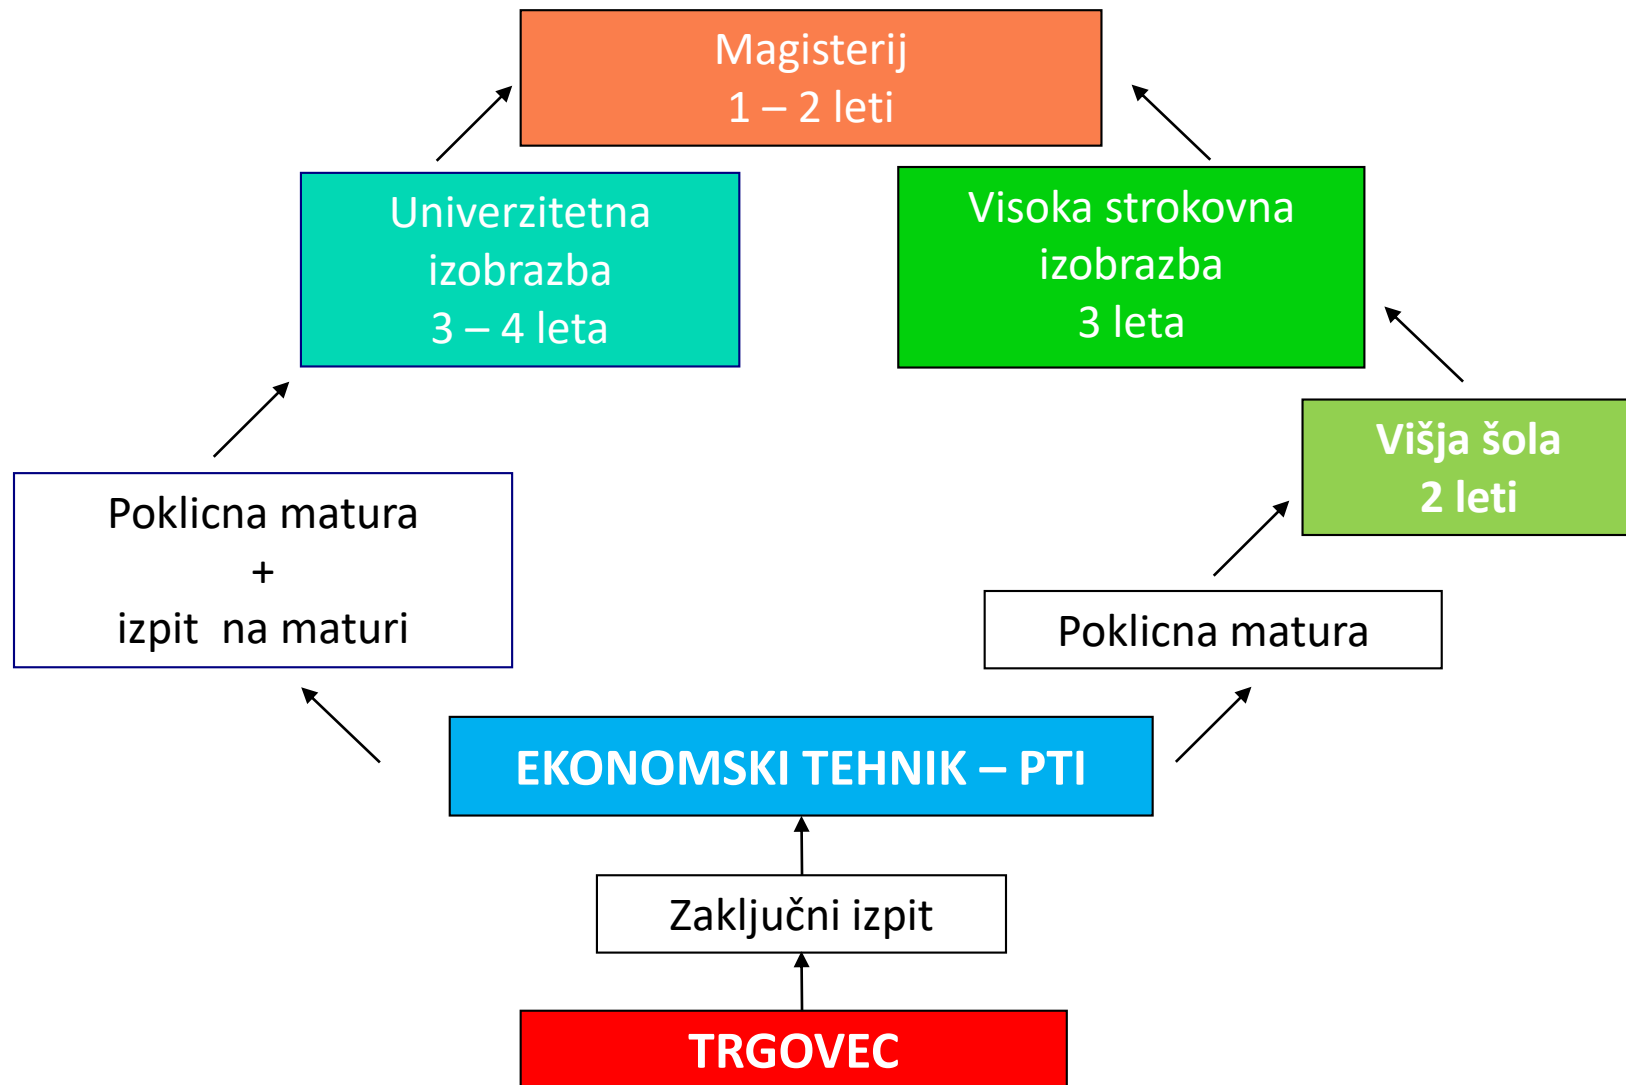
Magisterij
1 – 2 leti

Univerzitetna
izobrazba
3 – 4 leta

Visoka strokovna
izobrazba
3 leta

Višja šola
2 leti

Poklicna matura
+
izpit na maturi

Poklicna matura

EKONOMSKI TEHNIK – PTI

Zaključni izpit

TRGOVEC